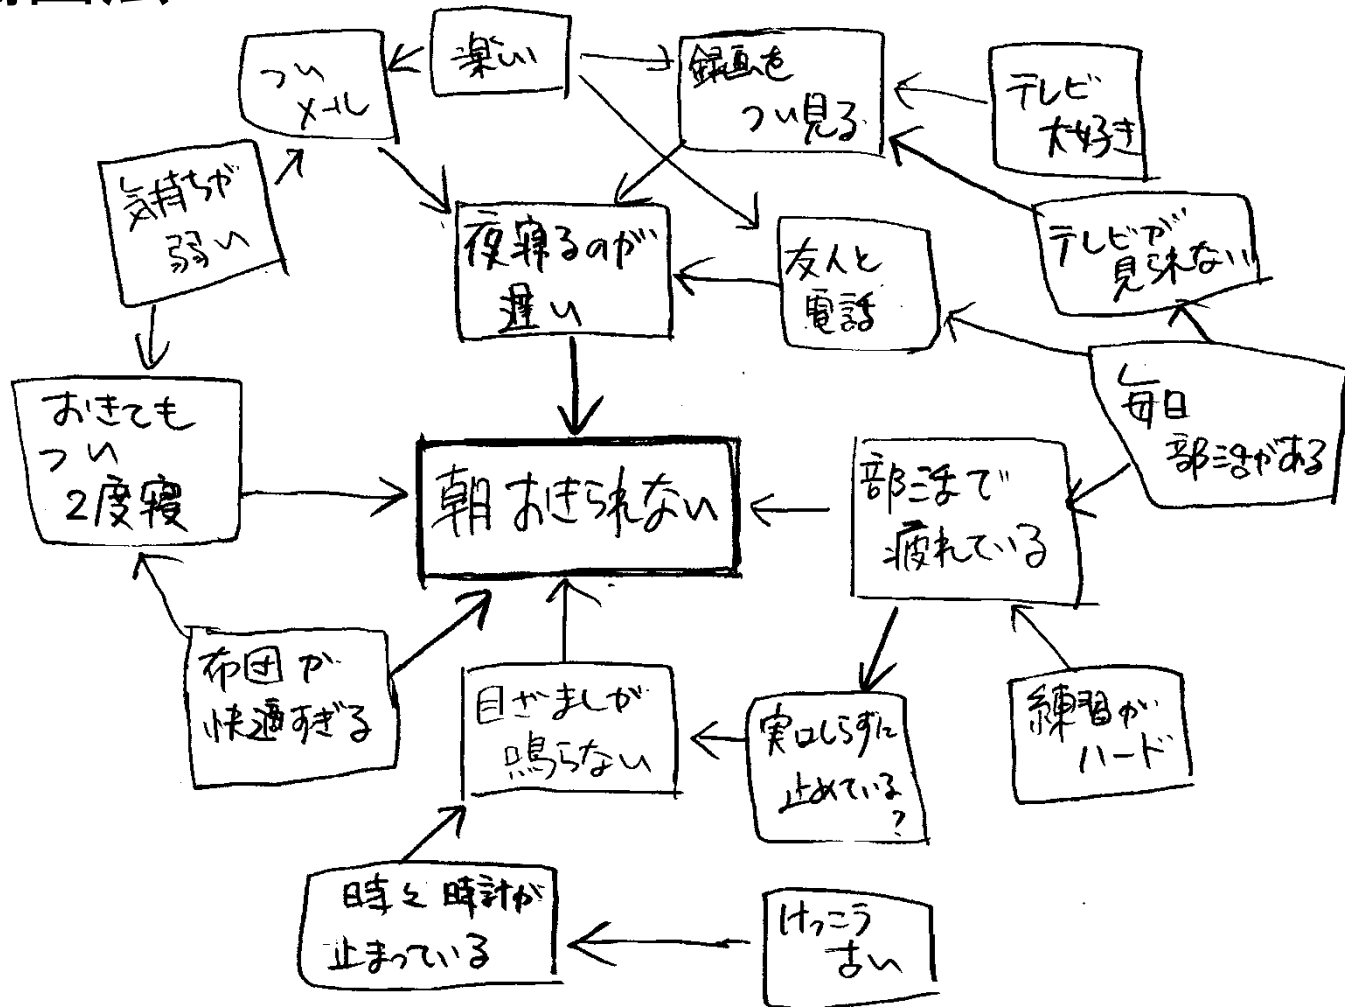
つい メール

楽しい

録画をつい見る

テレビ大好き

気持ちが弱い

夜寝るのが遅い

友人と電話

テレビが見れない

おきてもつい2度寝

朝おきられない

部活で疲れている

毎日部活がある

布団が快適すぎる

目ざましが鳴らない

知らずに止めている？

練習がハード

時々時計が止まっている

けっこう古い